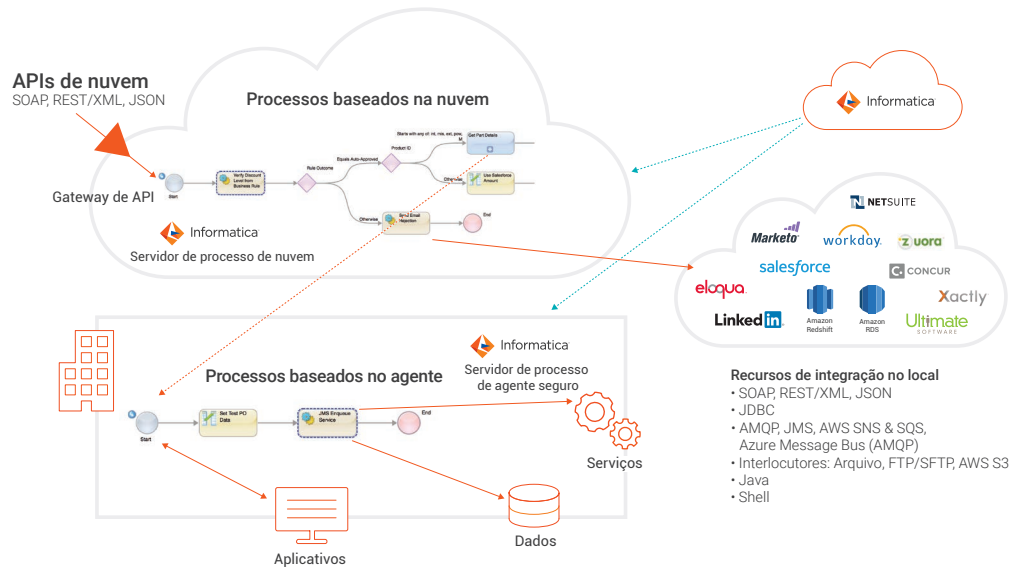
APIs de nuvem
SOAP, REST/XML, JSON

Processos baseados na nuvem

Gateway de API

Start

Verify Discount Level from Business Rule

Rule Outcome

Equals Auto-Approved

Product ID

Starts with any of: mt, mtx, ext, prox, M

Get Part Details

Otherwise

Use Salesforce Amount

Otherwise

Sync Email Rejection

End

Informatica
Servidor de processo de nuvem

Informatica

NETSUITE
Marketo
workday
zuora
salesforce
CONCUR
eloqua
Xactly
LinkedIn
Amazon Redshift
Amazon RDS
Ultimate SOFTWARE

Processos baseados no agente

Informatica
Servidor de processo de agente seguro

Start

Set Test PO Data

JMS Enqueue Service

End

Serviços

Aplicativos

Dados

Recursos de integração no local
• SOAP, REST/XML, JSON
• JDBC
• AMQP, JMS, AWS SNS & SQS, Azure Message Bus (AMQP)
• Interlocutores: Arquivo, FTP/SFTP, AWS S3
• Java
• Shell